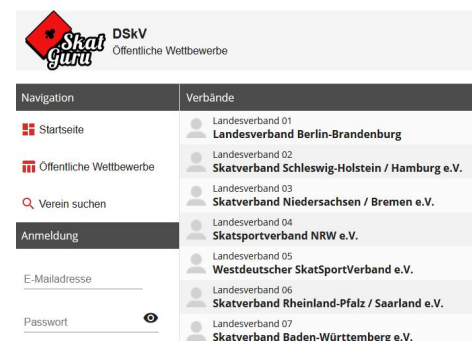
Skat Guru

DSkV
Öffentliche Wettbewerbe

Navigation

Startseite

Öffentliche Wettbewerbe

Verein suchen

Anmeldung

E-Mailadresse

Passwort

Verbände

Landesverband 01
Landesverband Berlin-Brandenburg

Landesverband 02
Skatverband Schleswig-Holstein / Hamburg e.V.

Landesverband 03
Skatverband Niedersachsen / Bremen e.V.

Landesverband 04
Skatsportverband NRW e.V.

Landesverband 05
Westdeutscher SkatSportVerband e.V.

Landesverband 06
Skatverband Rheinland-Pfalz / Saarland e.V.

Landesverband 07
Skatverband Baden-Württemberg e.V.